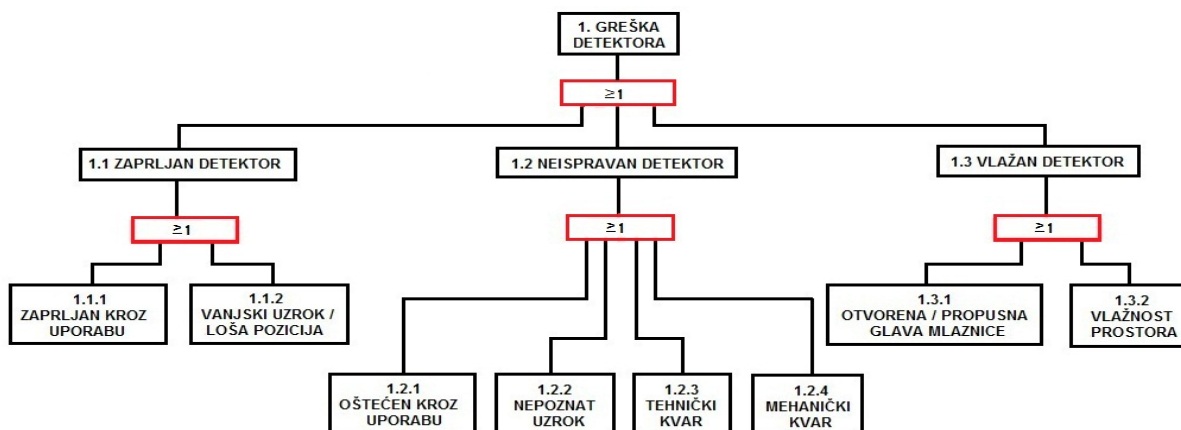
1. GREŠKA DETEKTORA

$\geq 1$

1.1 ZAPRLJAN DETEKTOR

1.2 NEISPRAVAN DETEKTOR

1.3 VLAŽAN DETEKTOR

$\geq 1$

$\geq 1$

$\geq 1$

1.1.1 ZAPRLJAN KROZ UPORABU

1.1.2 VANJSKI UZROK / LOŠA POZICIJA

1.3.1 OTVORENA / PROPUSNA GLAVA MLAZNICE

1.3.2 VLAŽNOST PROSTORA

1.2.1 OŠTEĆEN KROZ UPORABU

1.2.2 NEPOZNAT UZROK

1.2.3 TEHNIČKI KVAR

1.2.4 MEHANIČKI KVAR